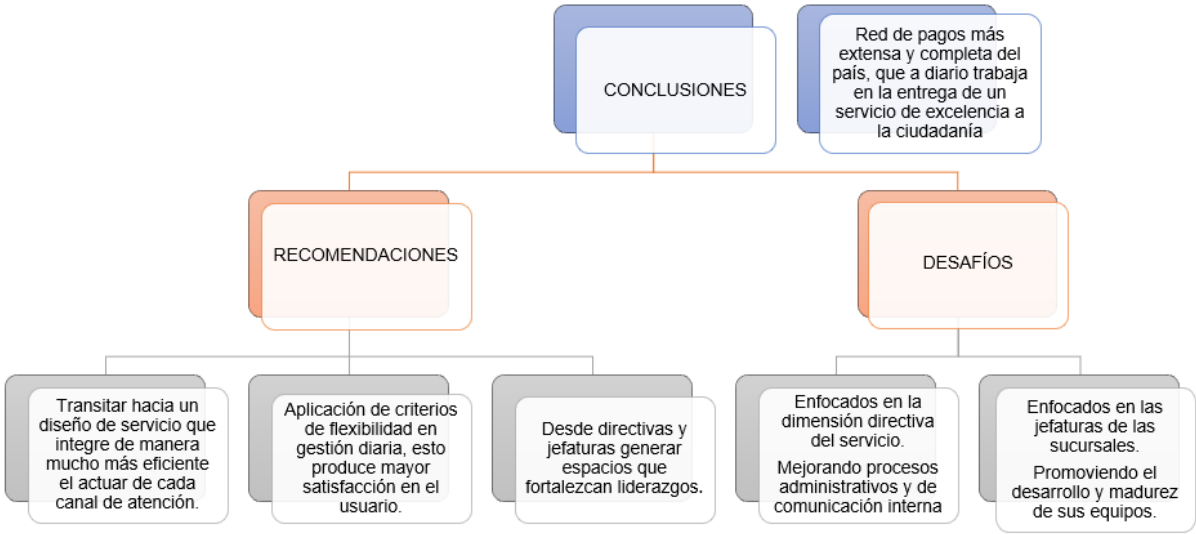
CONCLUSIONES

Red de pagos más extensa y completa del país, que a diario trabaja en la entrega de un servicio de excelencia a la ciudadanía

RECOMENDACIONES

DESAFÍOS

Transitar hacia un diseño de servicio que integre de manera mucho más eficiente el actuar de cada canal de atención.

Aplicación de criterios de flexibilidad en gestión diaria, esto produce mayor satisfacción en el usuario.

Desde directivas y jefaturas generar espacios que fortalezcan liderazgos.

Enfocados en la dimensión directiva del servicio.

Mejorando procesos administrativos y de comunicación interna

Enfocados en las jefaturas de las sucursales.

Promoviendo el desarrollo y madurez de sus equipos.